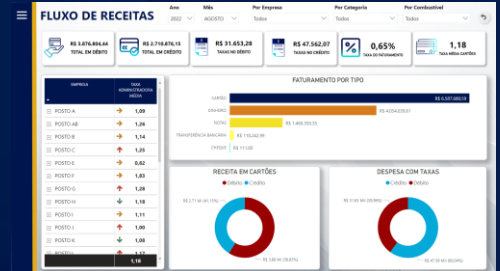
FLUXO DE RECEITAS

Ano 2022 | Mês AGOSTO | Por Empresa Todos | Por Categoria Todos | Por Combustível Todos

R$ 3.876.864,64 TOTAL EM DÉBITO
R$ 2.710.876,15 TOTAL EM CRÉDITO
R$ 31.053,28 TAXAS NO DÉBITO
R$ 47.562,07 TAXAS NO CRÉDITO
0,65% % DO FATURAMENTO
1,18 TAXA MÉDIA CARTÕES

| EMPRESA | TAXA ADMINISTRADORA MÉDIA |
|---|---|
| POSTO A | 1,09 |
| POSTO AB | 1,26 |
| POSTO B | 1,14 |
| POSTO C | 1,25 |
| POSTO E | 0,62 |
| POSTO F | 1,23 |
| POSTO G | 1,26 |
| POSTO H | 1,18 |
| POSTO I | 1,11 |
| POSTO J | 1,00 |
| POSTO L | 1,22 |
| POSTO M | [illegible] |
| Total | 1,18 |

FATURAMENTO POR TIPO
CARTÃO R$ 6.587.480,18
DINHEIRO R$ 4.034.028,01
NOTAS R$ 1.468.703,15
TRANSFERÊNCIA BANCÁRIA R$ 110.262,98
PIX/DEP. R$ 11.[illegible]

RECEITA EM CARTÕES
● Débito ● Crédito
R$ 2,71 Mi (41,15%)
R$ 3,88 Mi (58,85%)

DESPESA COM TAXAS
● Crédito ● Débito
R$ 0,03 Mi (39,50%)
R$ 47,56 Mil (60,50%)